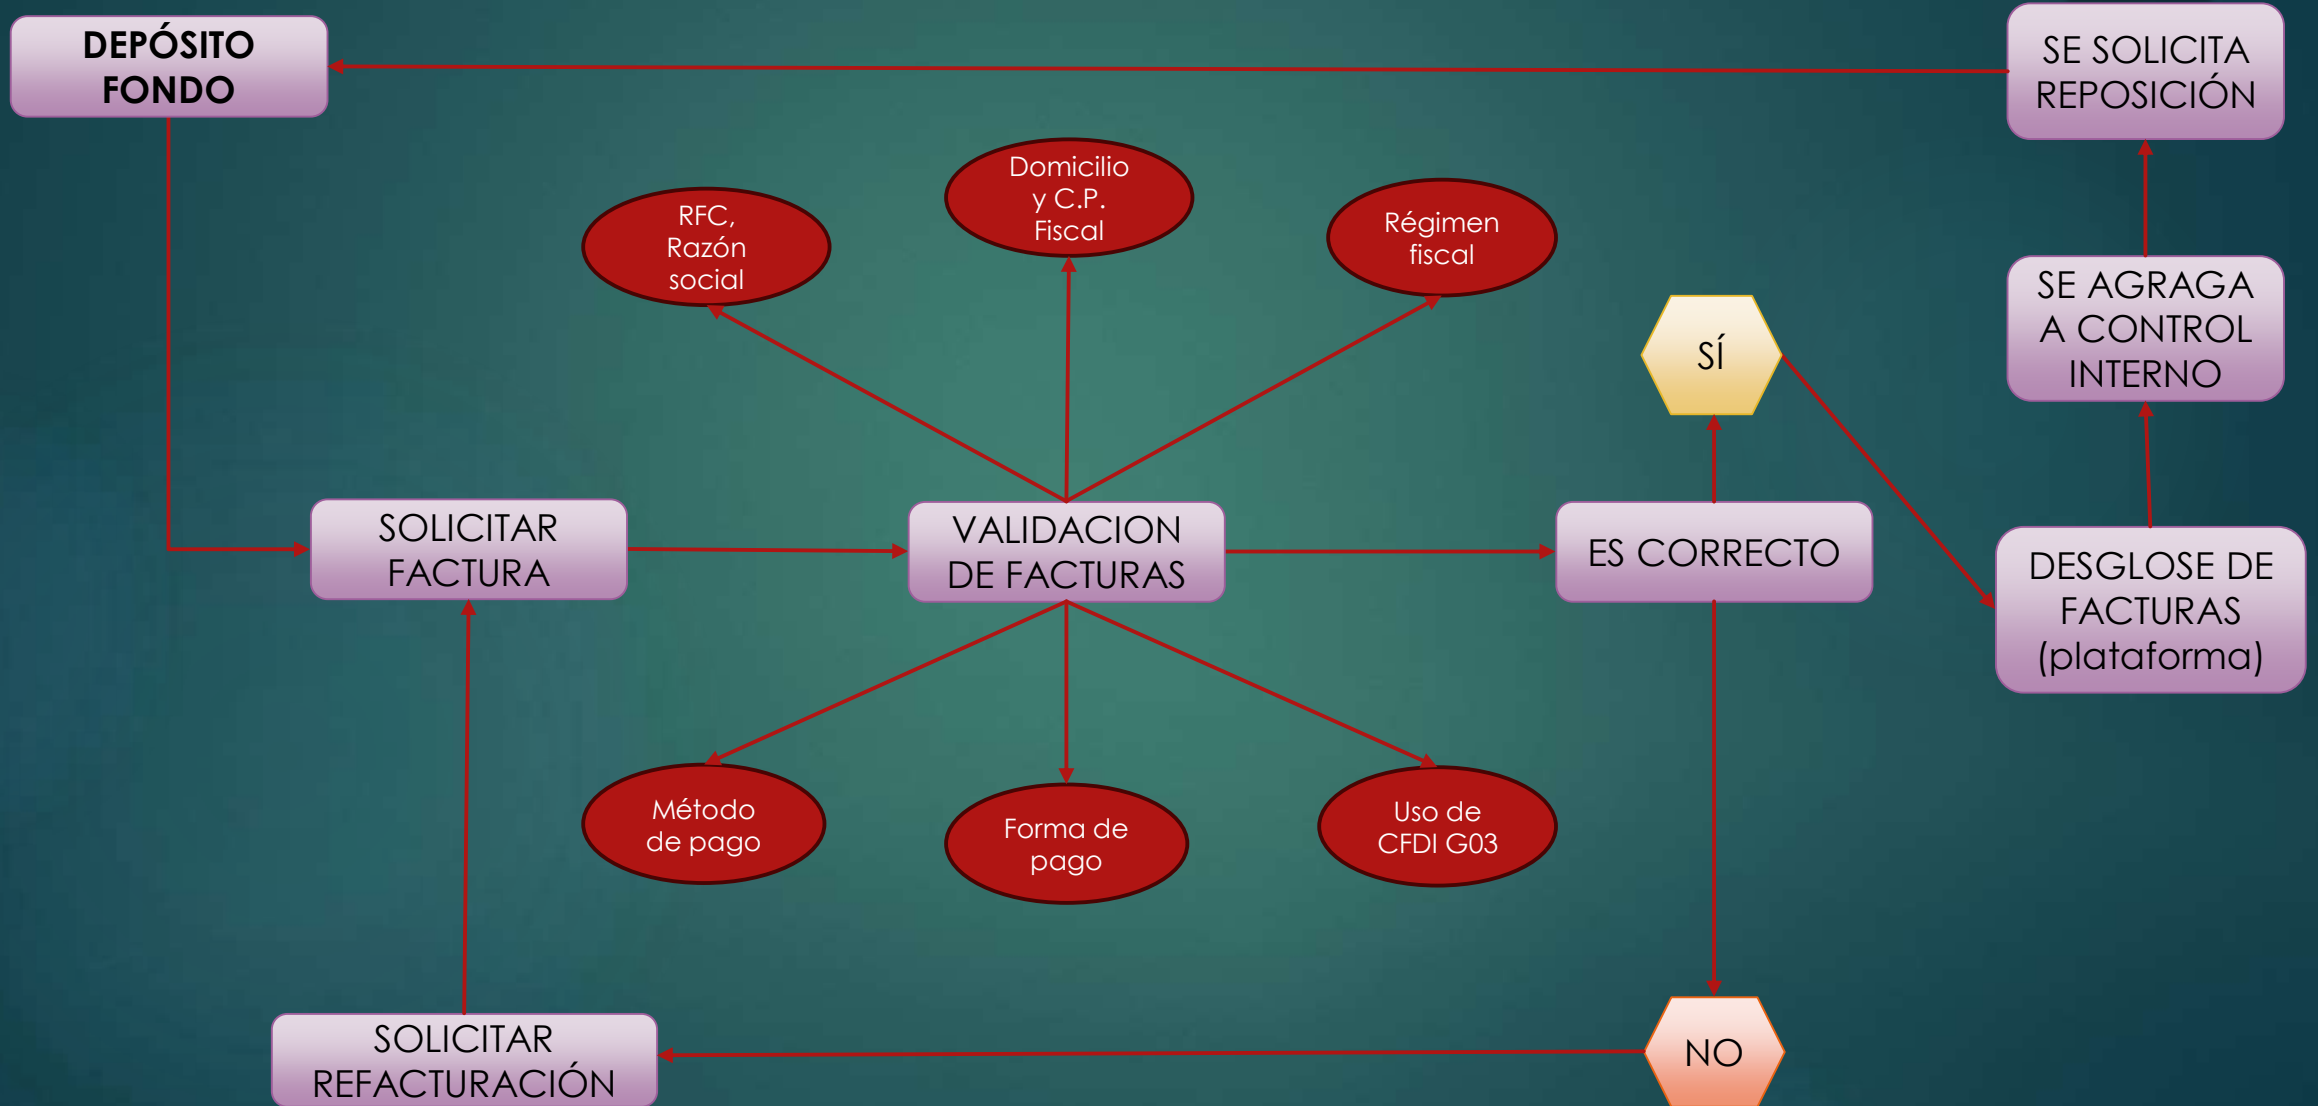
DEPÓSITO FONDO

SE SOLICITA REPOSICIÓN

Domicilio y C.P. Fiscal

RFC, Razón social

Régimen fiscal

SE AGRAGA A CONTROL INTERNO

SÍ

SOLICITAR FACTURA

VALIDACION DE FACTURAS

ES CORRECTO

DESGLOSE DE FACTURAS (plataforma)

Método de pago

Forma de pago

Uso de CFDI G03

SOLICITAR REFACTURACIÓN

NO